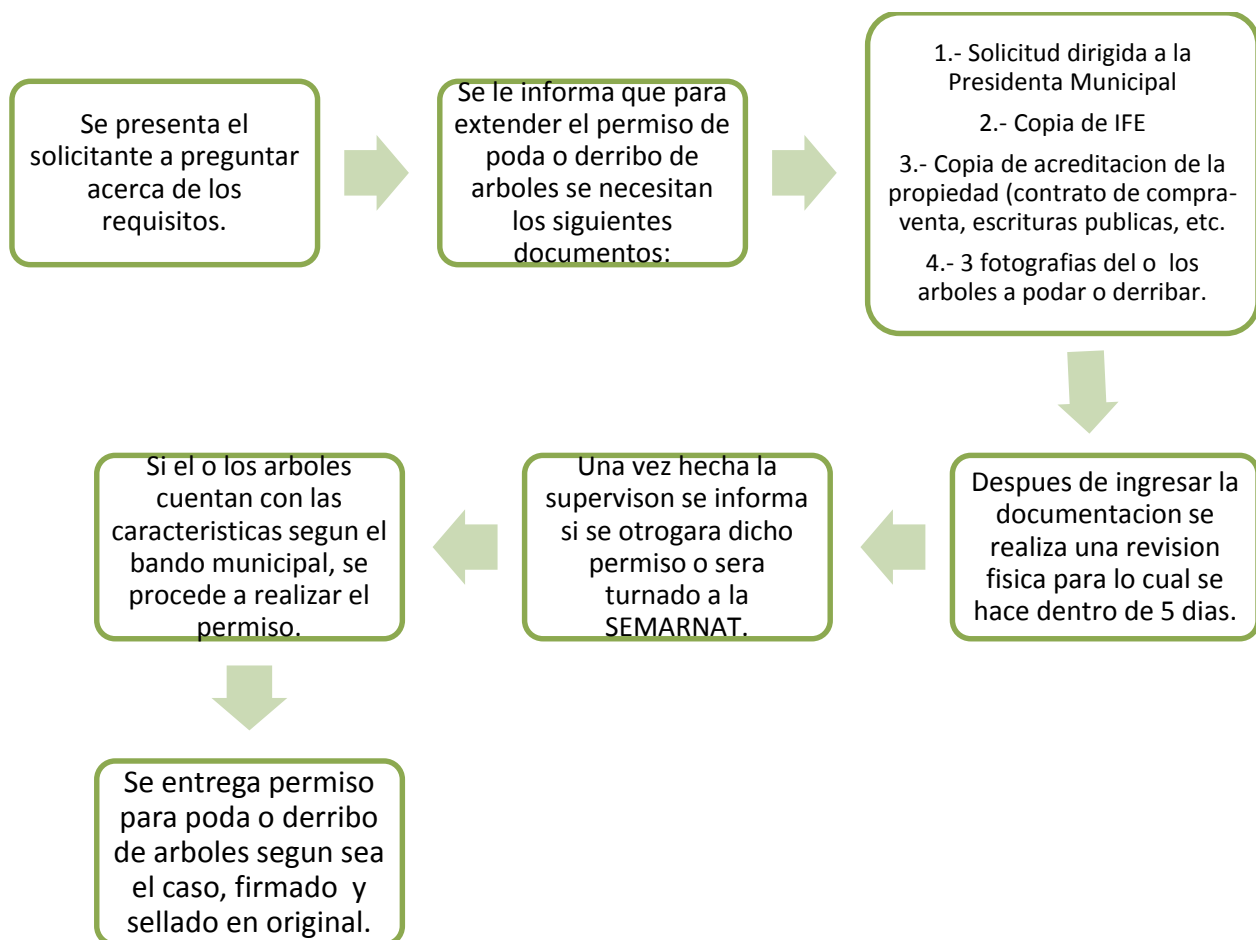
Se presenta el solicitante a preguntar acerca de los requisitos.

Se le informa que para extender el permiso de poda o derribo de arboles se necesitan los siguientes documentos:

1.- Solicitud dirigida a la Presidenta Municipal

2.- Copia de IFE

3.- Copia de acreditacion de la propiedad (contrato de compraventa, escrituras publicas, etc.

4.- 3 fotografias del o los arboles a podar o derribar.

Despues de ingresar la documentacion se realiza una revision fisica para lo cual se hace dentro de 5 dias.

Una vez hecha la supervison se informa si se otrogara dicho permiso o sera turnado a la SEMARNAT.

Si el o los arboles cuentan con las caracteristicas segun el bando municipal, se procede a realizar el permiso.

Se entrega permiso para poda o derribo de arboles segun sea el caso, firmado y sellado en original.